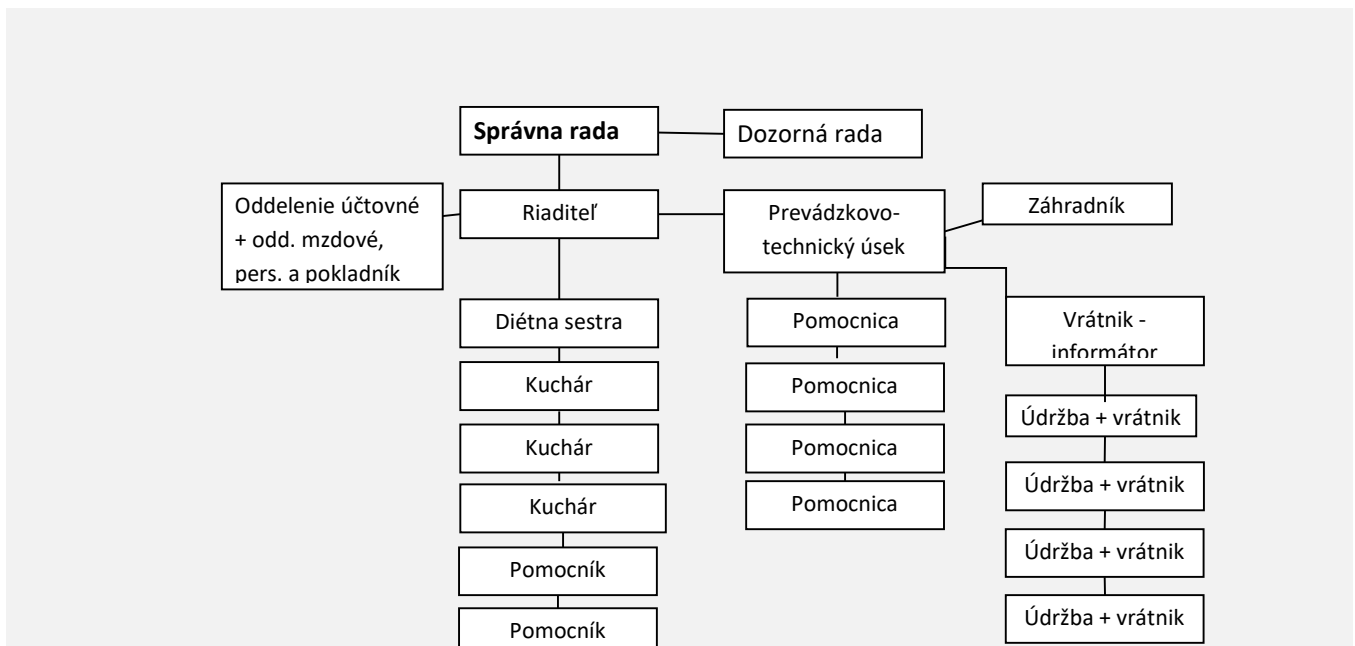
**Správna rada**

Dozorná rada

Oddelenie účtovné + odd. mzdové, pers. a pokladník

Riaditeľ

Prevádzkovo-technický úsek

Záhradník

Diétna sestra

Kuchár

Kuchár

Kuchár

Pomocník

Pomocník

Pomocnica

Pomocnica

Pomocnica

Pomocnica

Vrátnik - informátor

Údržba + vrátnik

Údržba + vrátnik

Údržba + vrátnik

Údržba + vrátnik